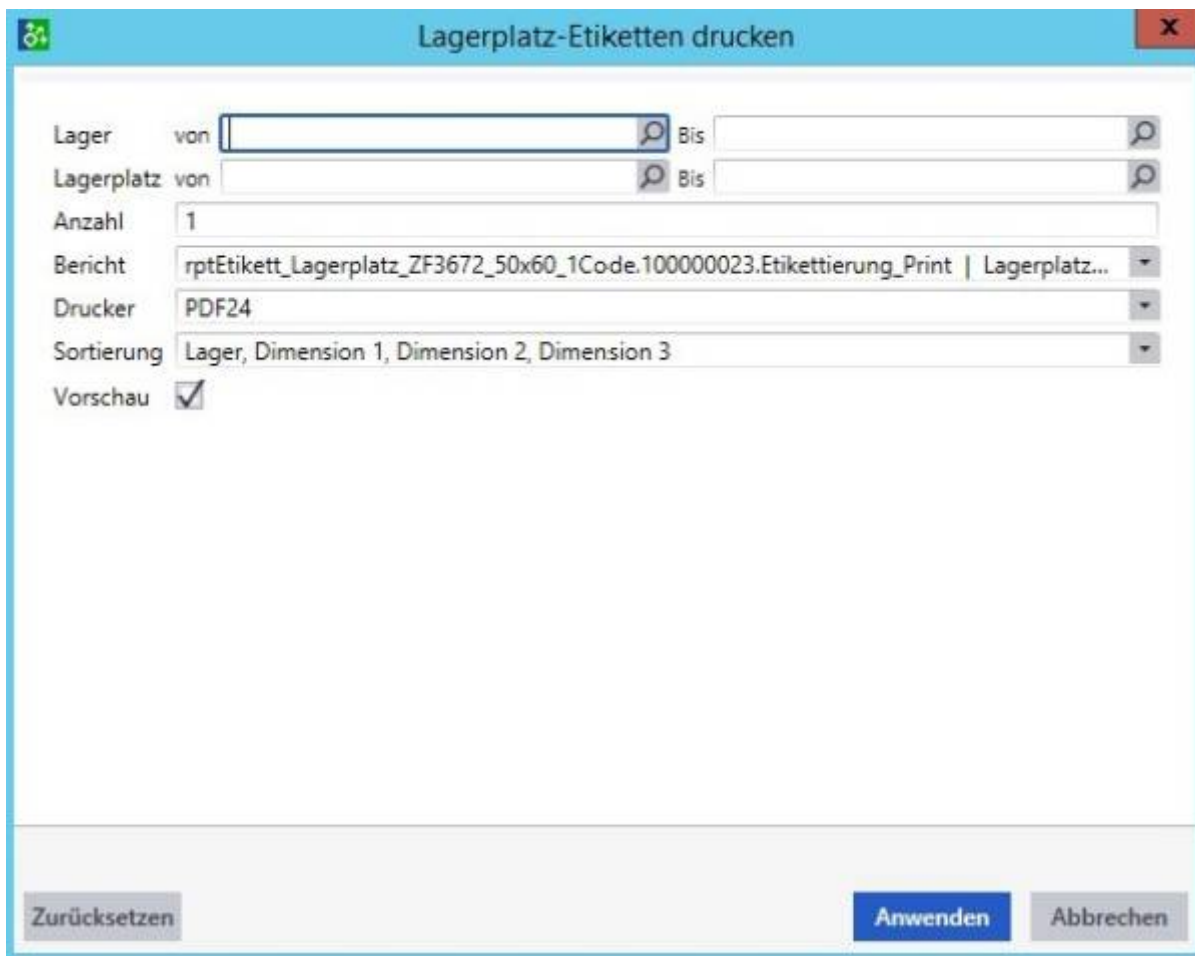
Lagerplatz-Etiketten drucken

x

Lager von Bis

Lagerplatz von Bis

Anzahl 1

Bericht rptEtikett_Lagerplatz_ZF3672_50x60_1Code.100000023.Etikettierung_Print | Lagerplatz...

Drucker PDF24

Sortierung Lager, Dimension 1, Dimension 2, Dimension 3

Vorschau

Zurücksetzen

Anwenden

Abbrechen